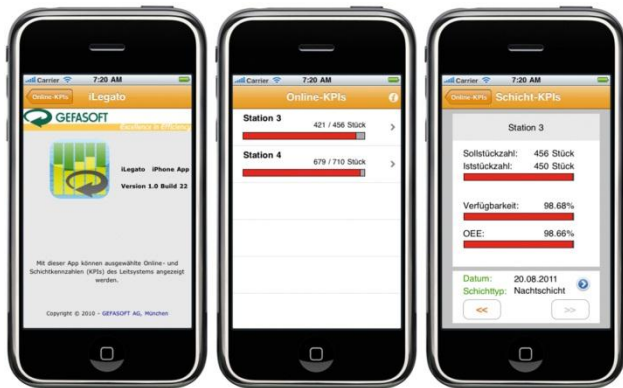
Carrier 7:20 AM
Online-KPIs iLegato
GEFASOFT
Excellence in Efficiency
iLegato iPhone App
Version 1.0 Build 22
Mit dieser App können ausgewählte Online- und Schichtkennzahlen (KPIs) des Leitsystems angezeigt werden.
Copyright © 2010 - GEFASOFT AG, München

Carrier 7:20 AM
Online-KPIs
Station 3
421 / 456 Stück
Station 4
679 / 710 Stück

Carrier 7:20 AM
Online-KPIs Schicht-KPIs
Station 3
Sollstückzahl: 456 Stück
Iststückzahl: 450 Stück
Verfügbarkeit: 98.68%
OEE: 98.66%
Datum: 20.08.2011
Schichttyp: Nachtschicht
<<
>>